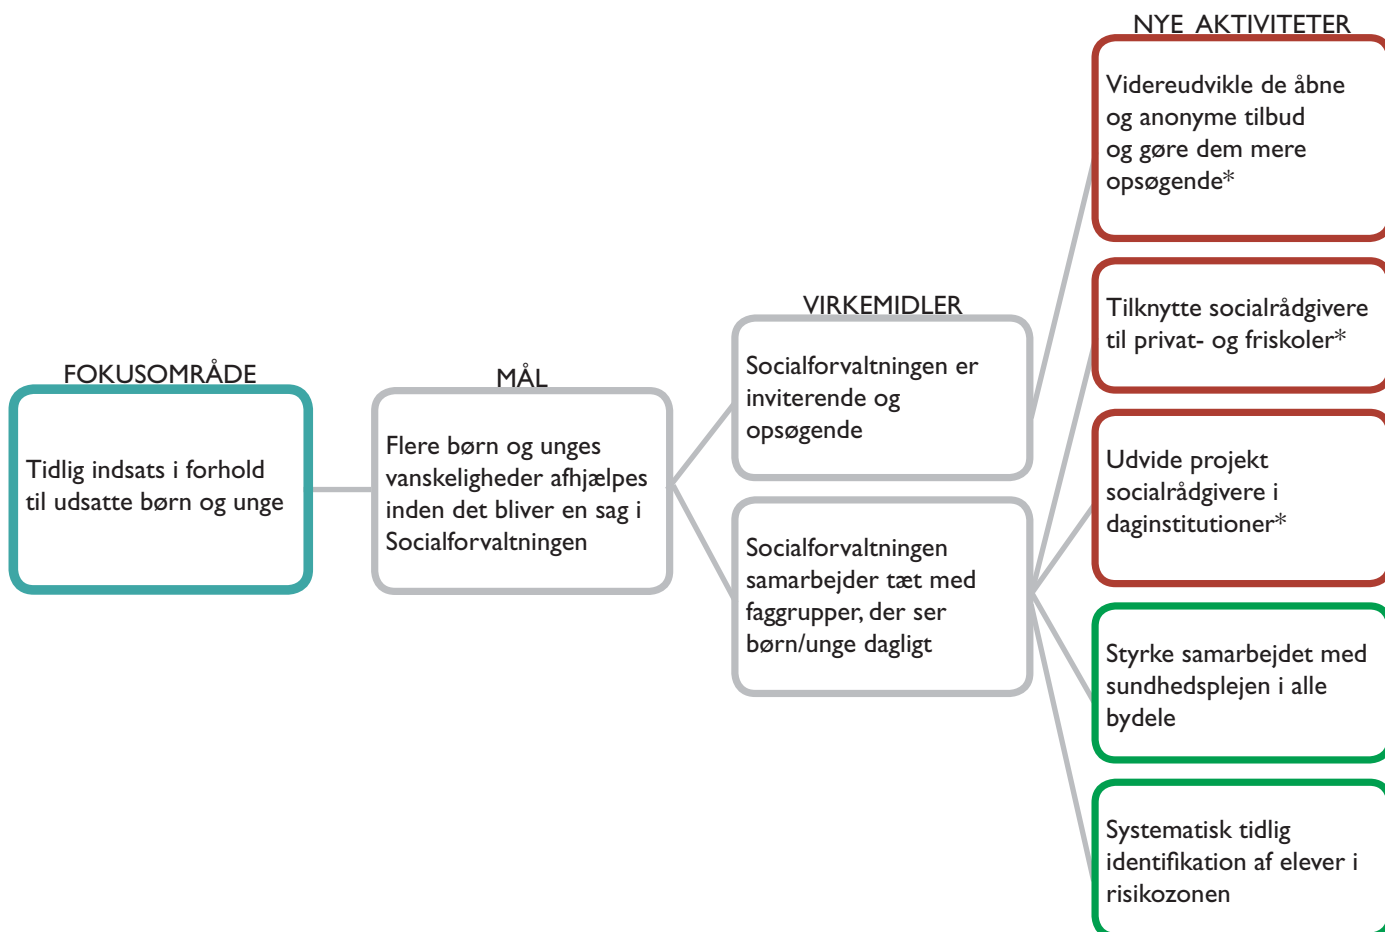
FOKUSOMRÅDE

Tidlig indsats i forhold til udsatte børn og unge

MÅL

Flere børn og unges vanskeligheder afhjælpes inden det bliver en sag i Socialforvaltningen

VIRKEMIDLER

Socialforvaltningen er inviterende og opsøgende

Socialforvaltningen samarbejder tæt med faggrupper, der ser børn/unge dagligt

NYE AKTIVITETER

Videreudvikle de åbne og anonyme tilbud og gøre dem mere opsøgende*

Tilknytte socialrådgivere til privat- og friskoler*

Udvide projekt socialrådgivere i daginstitutioner*

Styrke samarbejdet med sundhedsplejen i alle bydele

Systematisk tidlig identifikation af elever i risikozonen